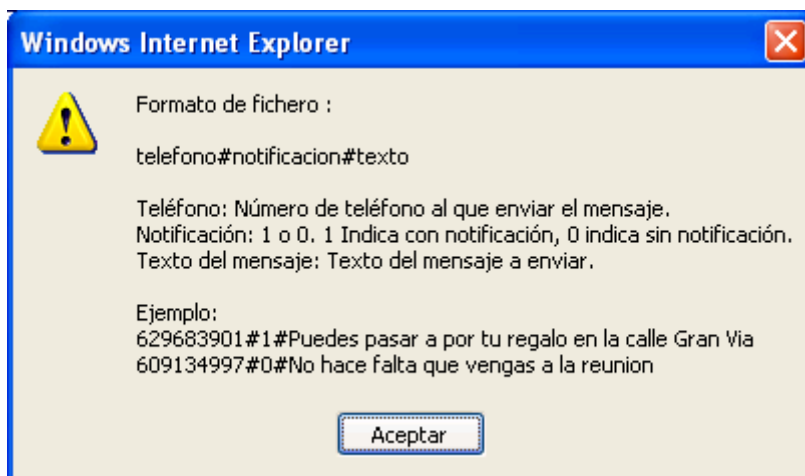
Windows Internet Explorer

Formato de fichero :

telefono#notificacion#texto

Teléfono: Número de teléfono al que enviar el mensaje.
Notificación: 1 o 0. 1 Indica con notificación, 0 indica sin notificación.
Texto del mensaje: Texto del mensaje a enviar.

Ejemplo:
629683901#1#Puedes pasar a por tu regalo en la calle Gran Via
609134997#0#No hace falta que vengas a la reunion

Aceptar